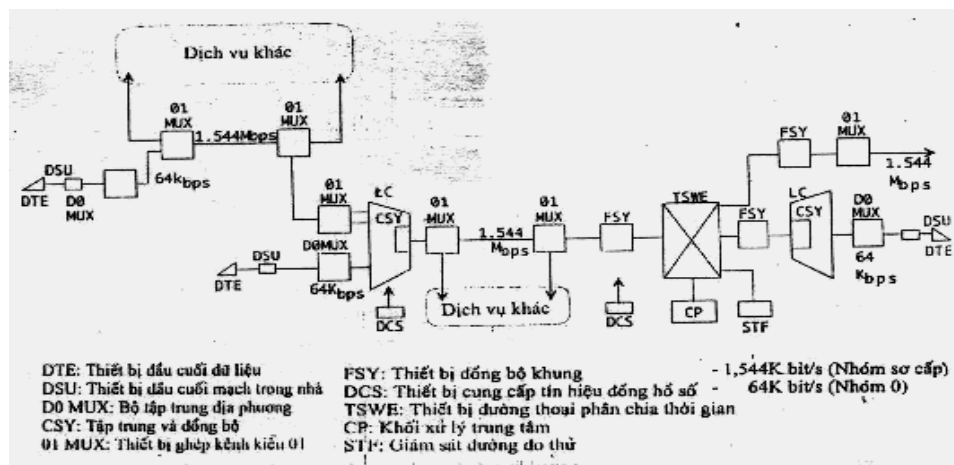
Dịch vụ khác

01 MUX

1.544Mbps

01 MUX

DSU

DTE

D0 MUX

64kbps

01 MUX

LC CSY

01 MUX

1.544 Mbps

01 MUX

FSY

TSWE

FSY

01 MUX

1.544 Mbps

LC CSY

D0 MUX

64 Kbps

DSU

DTE

DSU

DTE

D0MUX

64Kbps

DCS

Dịch vụ khác

DCS

CP

STF

DTE: Thiết bị đầu cuối dữ liệu
DSU: Thiết bị đầu cuối mạch trong nhà
D0 MUX: Bộ tập trung địa phương
CSY: Tập trung và đồng bộ
01 MUX: Thiết bị ghép kênh kiểu 01

FSY: Thiết bị đồng bộ khung
DCS: Thiết bị cung cấp tín hiệu đồng hồ số
TSWE: Thiết bị đường thoại phân chia thời gian
CP: Khối xử lý trung tâm
STF: Giám sát đường đo thử

- 1,544K bit/s (Nhóm sơ cấp)
- 64K bit/s (Nhóm 0)